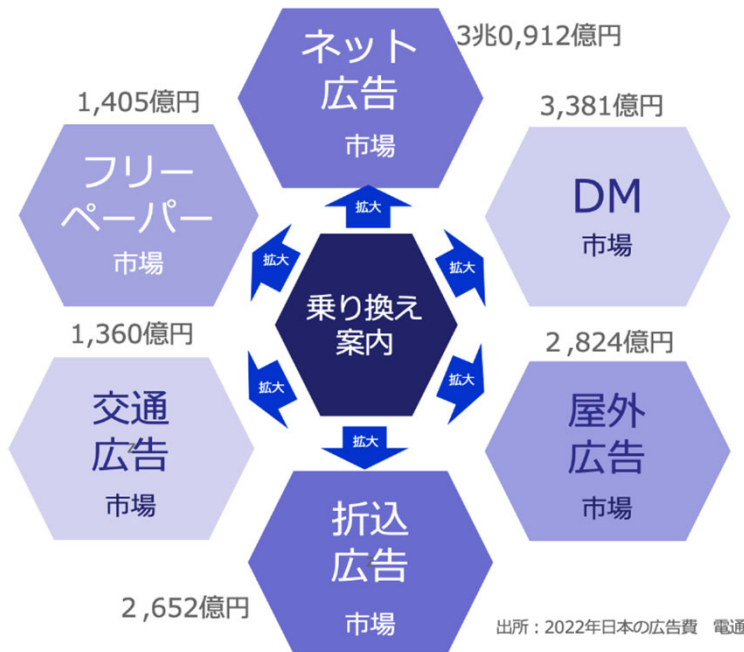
3兆0,912億円

ネット
広告
市場

1,405億円

フリー
ペーパー
市場

3,381億円

DM
市場

拡大

拡大

拡大

乗り換え
案内

1,360億円

2,824億円

拡大

拡大

交通
広告
市場

拡大

屋外
広告
市場

折込
広告
市場

2,652億円

出所：2022年日本の広告費　電通